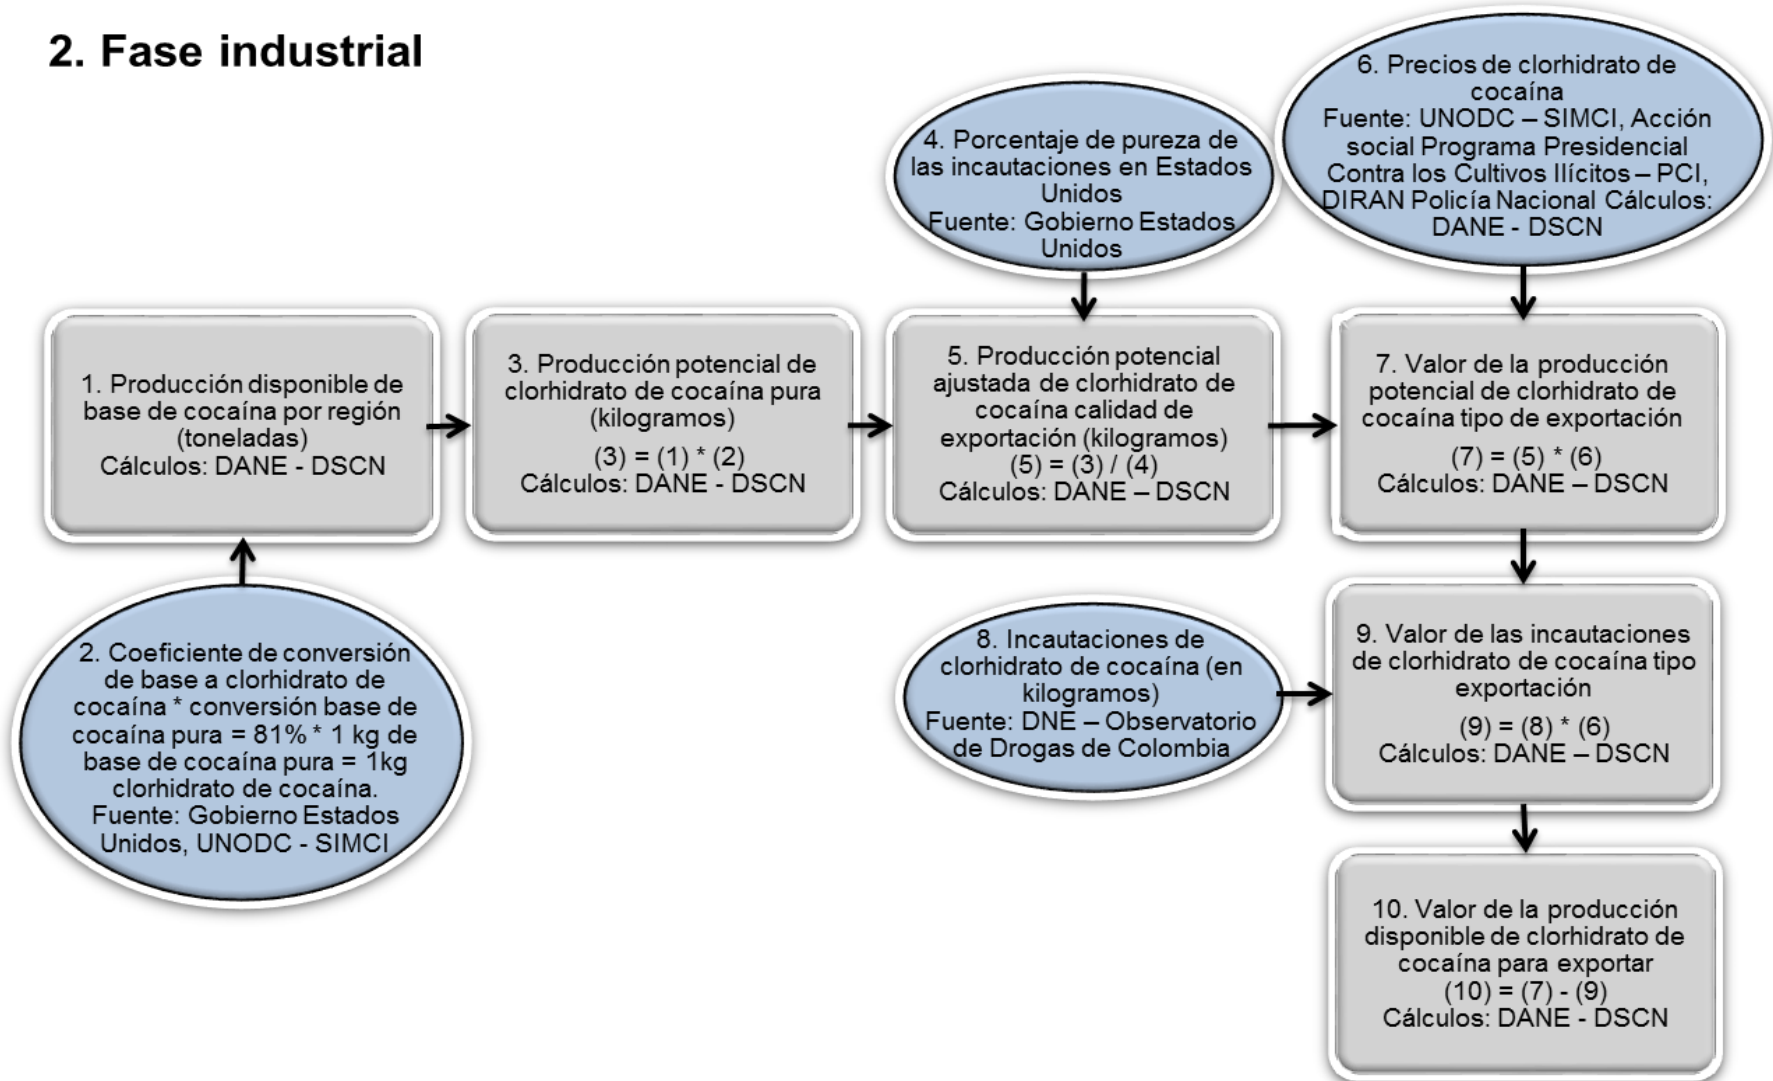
2. Fase industrial

4. Porcentaje de pureza de las incautaciones en Estados Unidos
Fuente: Gobierno Estados Unidos

6. Precios de clorhidrato de cocaína
Fuente: UNODC – SIMCI, Acción social Programa Presidencial Contra los Cultivos Ilícitos – PCI, DIRAN Policía Nacional Cálculos: DANE - DSCN

1. Producción disponible de base de cocaína por región (toneladas)
Cálculos: DANE - DSCN

3. Producción potencial de clorhidrato de cocaína pura (kilogramos)
(3) = (1) * (2)
Cálculos: DANE - DSCN

5. Producción potencial ajustada de clorhidrato de cocaína calidad de exportación (kilogramos)
(5) = (3) / (4)
Cálculos: DANE – DSCN

7. Valor de la producción potencial de clorhidrato de cocaína tipo de exportación
(7) = (5) * (6)
Cálculos: DANE – DSCN

2. Coeficiente de conversión de base a clorhidrato de cocaína * conversión base de cocaína pura = 81% * 1 kg de base de cocaína pura = 1kg clorhidrato de cocaína.
Fuente: Gobierno Estados Unidos, UNODC - SIMCI

8. Incautaciones de clorhidrato de cocaína (en kilogramos)
Fuente: DNE – Observatorio de Drogas de Colombia

9. Valor de las incautaciones de clorhidrato de cocaína tipo exportación
(9) = (8) * (6)
Cálculos: DANE – DSCN

10. Valor de la producción disponible de clorhidrato de cocaína para exportar
(10) = (7) - (9)
Cálculos: DANE - DSCN